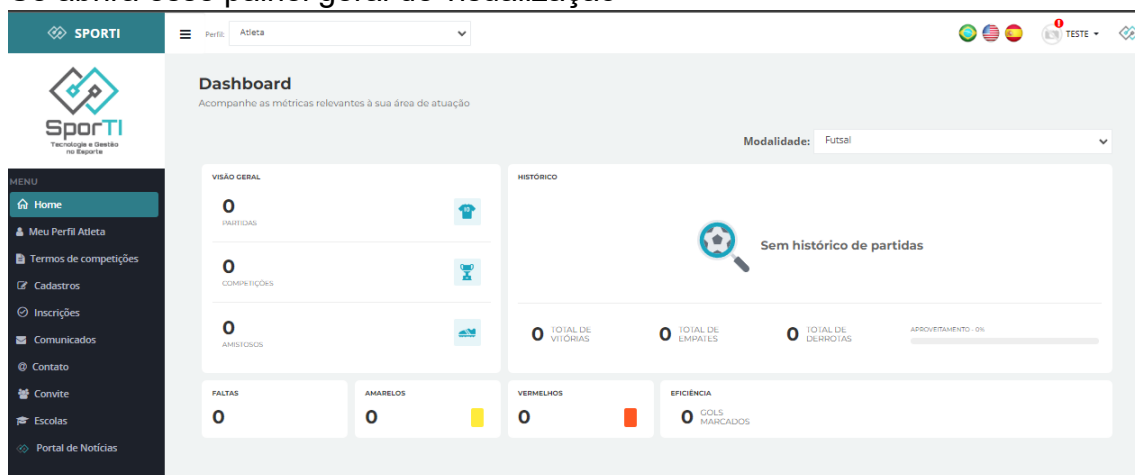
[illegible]

SPORTI

Perfil: Atleta

0

TESTE

SporTI
Tecnologia e Gestão no Esporte

MENU
Home
Meu Perfil Atleta
Termos de competições
Cadastros
Inscrições
Comunicados
Contato
Convite
Escolas
Portal de Notícias

Dashboard
Acompanhe as métricas relevantes à sua área de atuação

Modalidade: Futsal

VISÃO GERAL
0
PARTIDAS
0
COMPETIÇÕES
0
AMISTOSOS

HISTÓRICO
Sem histórico de partidas

0 TOTAL DE VITÓRIAS
0 TOTAL DE EMPATES
0 TOTAL DE DERROTAS
APROVEITAMENTO - 0%

FALTAS
0

AMARELOS
0

VERMELHOS
0

EFICIÊNCIA
0 GOLS MARCADOS